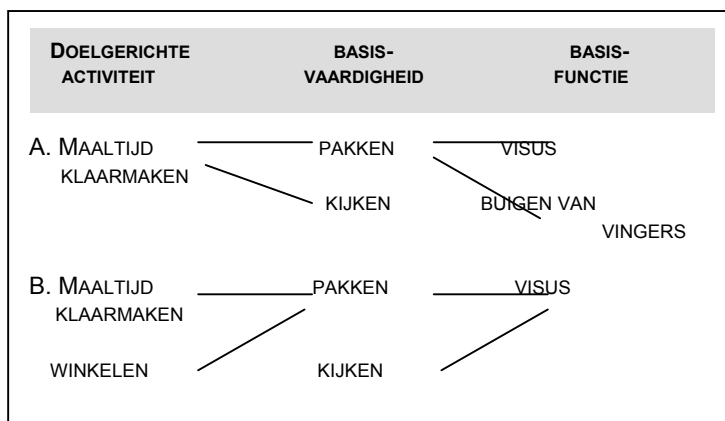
| DOELGERICHTE ACTIVITEIT | BASIS-VAARDIGHEID | BASIS-FUNCTIE |
|---|---|---|

A. MAALTIJD KLAARMAKEN

PAKKEN

VISUS

KIJKEN

BUIGEN VAN VINGERS

B. MAALTIJD KLAARMAKEN

PAKKEN

VISUS

WINKELEN

KIJKEN